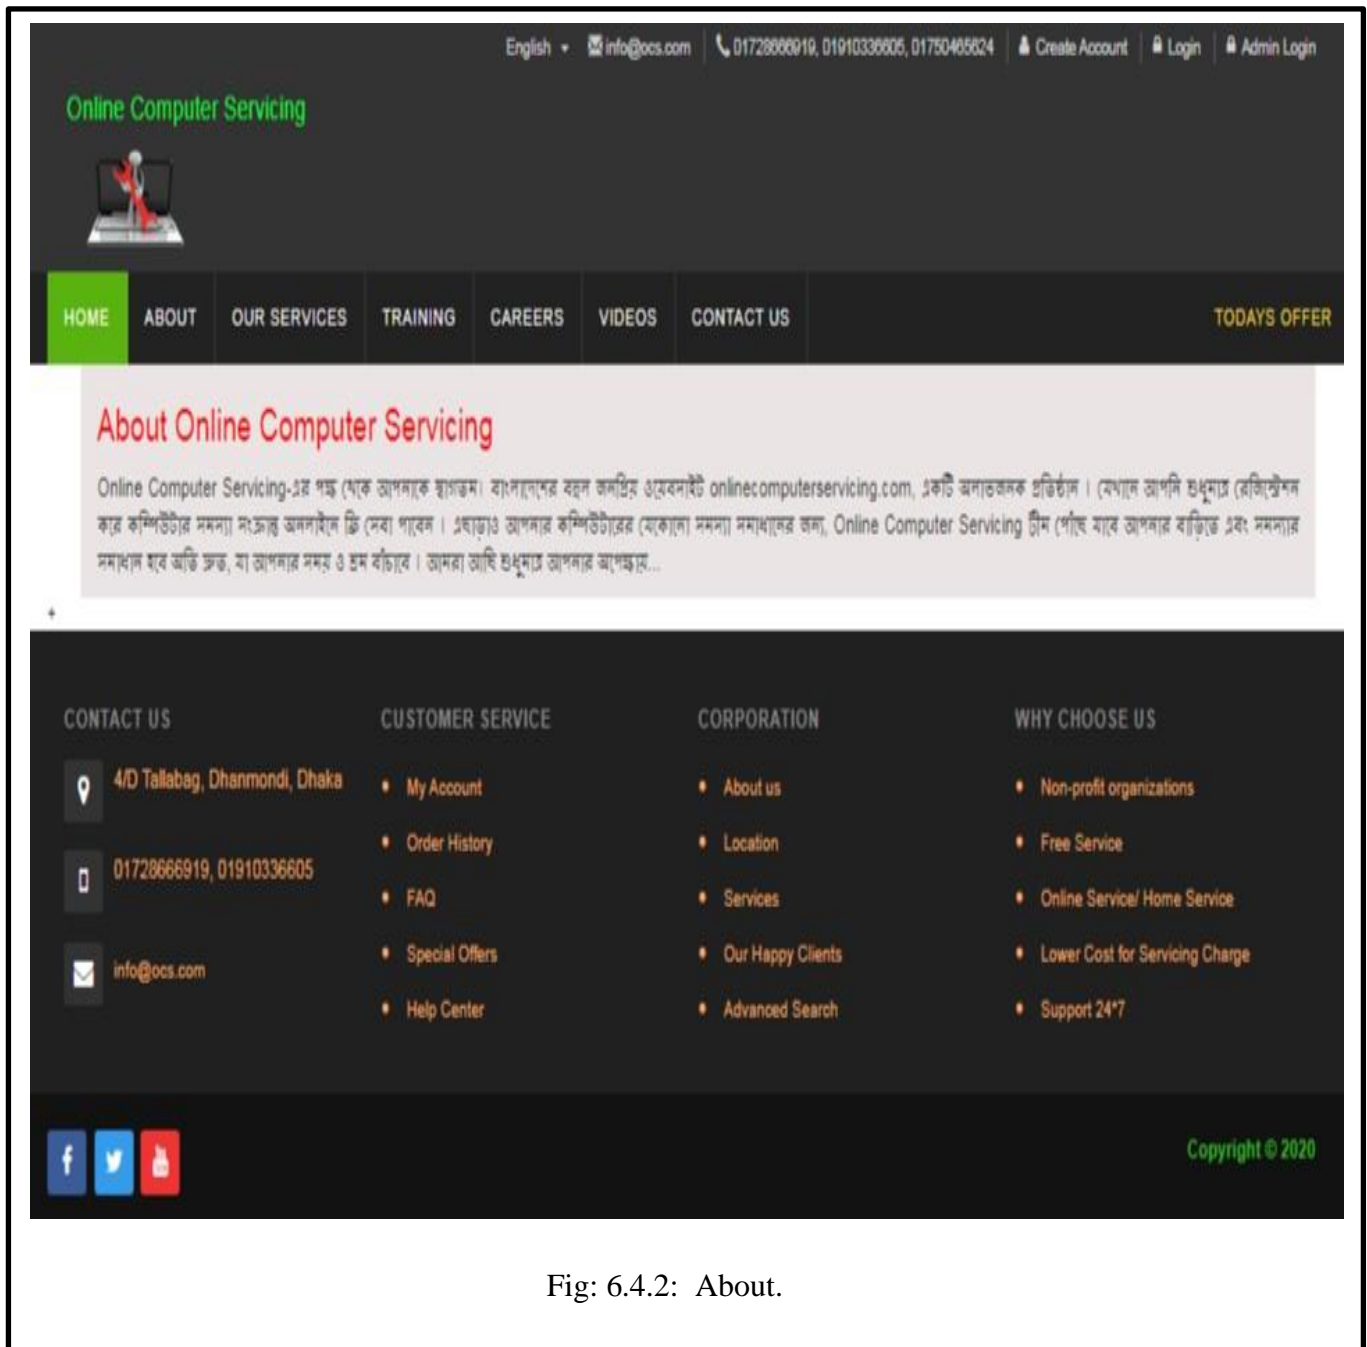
English ▾ info@ocs.com 01728666919, 01910336605, 01750465624 Create Account Login Admin Login

Online Computer Servicing

HOME ABOUT OUR SERVICES TRAINING CAREERS VIDEOS CONTACT US TODAYS OFFER

About Online Computer Servicing

Online Computer Servicing-এর পক্ষ থেকে আপনাকে স্বাগতম। বাংলাদেশের বহুল জনপ্রিয় ওয়েবসাইট onlinecomputerservicing.com, একটি অলাভজনক প্রতিষ্ঠান। যেখানে আপনি শুধুমাত্র রেজিস্ট্রেশন করে কম্পিউটার সমস্যা সংক্রান্ত অনলাইনে ফ্রি সেবা পাবেন। এছাড়াও আপনার কম্পিউটারের যেকোনো সমস্যা সমাধানের জন্য, Online Computer Servicing টিম পৌঁছে যাবে আপনার বাড়িতে এবং সমস্যার সমাধান হবে অতি দ্রুত, যা আপনার সময় ও শ্রম বাঁচাবে। আমরা আছি শুধুমাত্র আপনার অপেক্ষায়...

CONTACT US
4/D Tallabag, Dhanmondi, Dhaka
01728666919, 01910336605
info@ocs.com

CUSTOMER SERVICE
My Account
Order History
FAQ
Special Offers
Help Center

CORPORATION
About us
Location
Services
Our Happy Clients
Advanced Search

WHY CHOOSE US
Non-profit organizations
Free Service
Online Service/ Home Service
Lower Cost for Servicing Charge
Support 24*7

Copyright © 2020

Fig: 6.4.2: About.